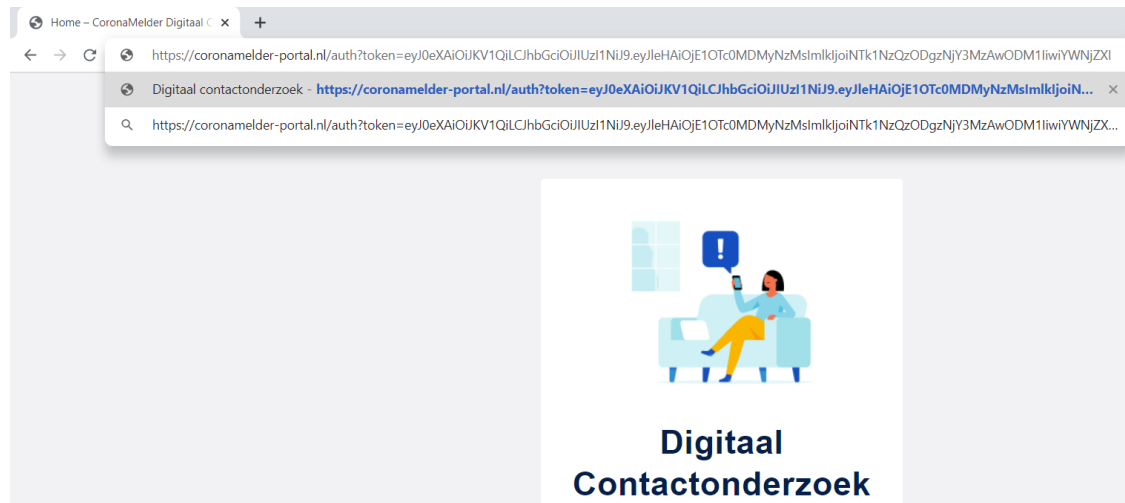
Home – CoronaMelder Digitaal C ×

+

https://coronamelder-portal.nl/auth?token=eyJ0eXAiOiJKV1QiLCJhbGciOiJIUzI1NiJ9.eyJleHAiOjE1OTc0MDMyNzMsImlkIjoiNTk1NzQzODgzNjY3MzAwODM1IiwiYWNjZXI

Digitaal contactonderzoek - https://coronamelder-portal.nl/auth?token=eyJ0eXAiOiJKV1QiLCJhbGciOiJIUzI1NiJ9.eyJleHAiOjE1OTc0MDMyNzMsImlkIjoiN... ×

https://coronamelder-portal.nl/auth?token=eyJ0eXAiOiJKV1QiLCJhbGciOiJIUzI1NiJ9.eyJleHAiOjE1OTc0MDMyNzMsImlkIjoiNTk1NzQzODgzNjY3MzAwODM1IiwiYWNjZX...

!

Digitaal Contactonderzoek